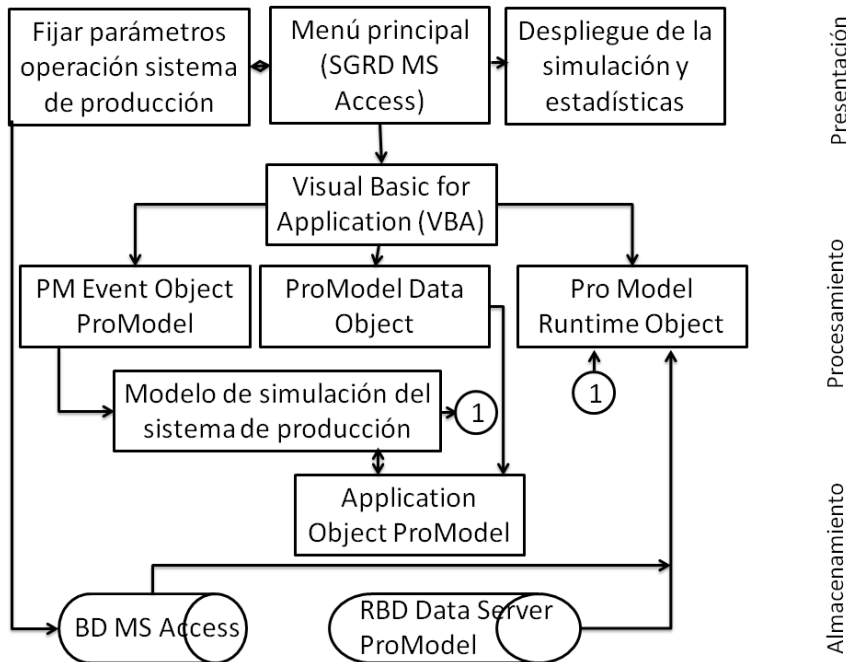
Fijar parámetros operación sistema de producción

Menú principal (SGRD MS Access)

Despliegue de la simulación y estadísticas

Presentación

Visual Basic for Application (VBA)

PM Event Object ProModel

ProModel Data Object

Pro Model Runtime Object

Procesamiento

Modelo de simulación del sistema de producción

1

1

Application Object ProModel

Almacenamiento

BD MS Access

RBD Data Server ProModel